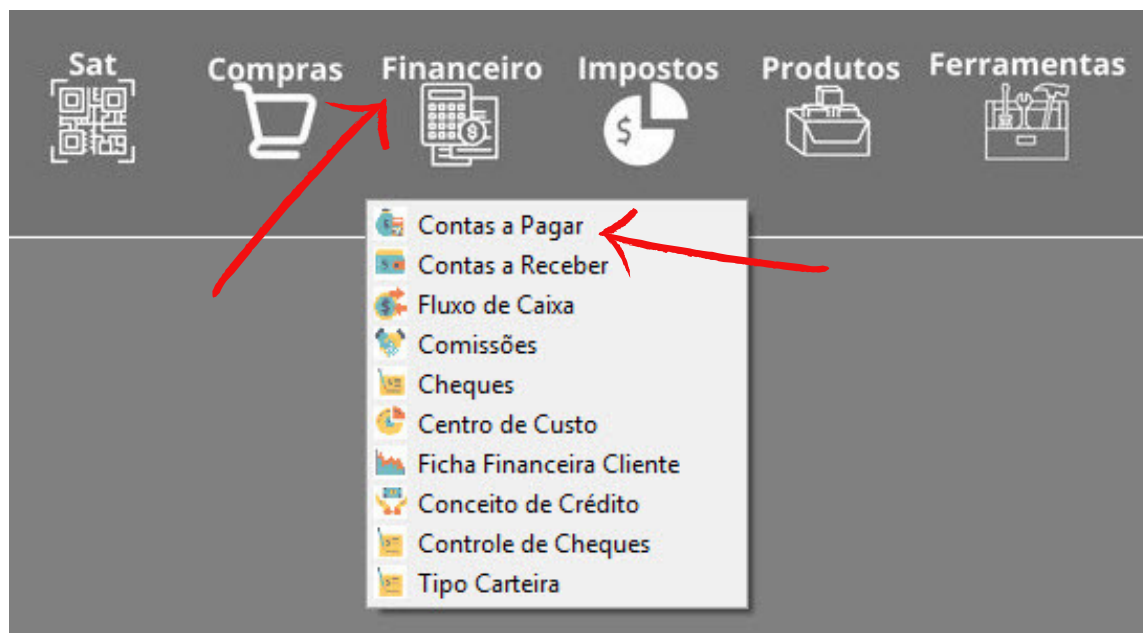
Sat
Compras
Financeiro
Impostos
Produtos
Ferramentas

Contas a Pagar
Contas a Receber
Fluxo de Caixa
Comissões
Cheques
Centro de Custo
Ficha Financeira Cliente
Conceito de Crédito
Controle de Cheques
Tipo Carteira